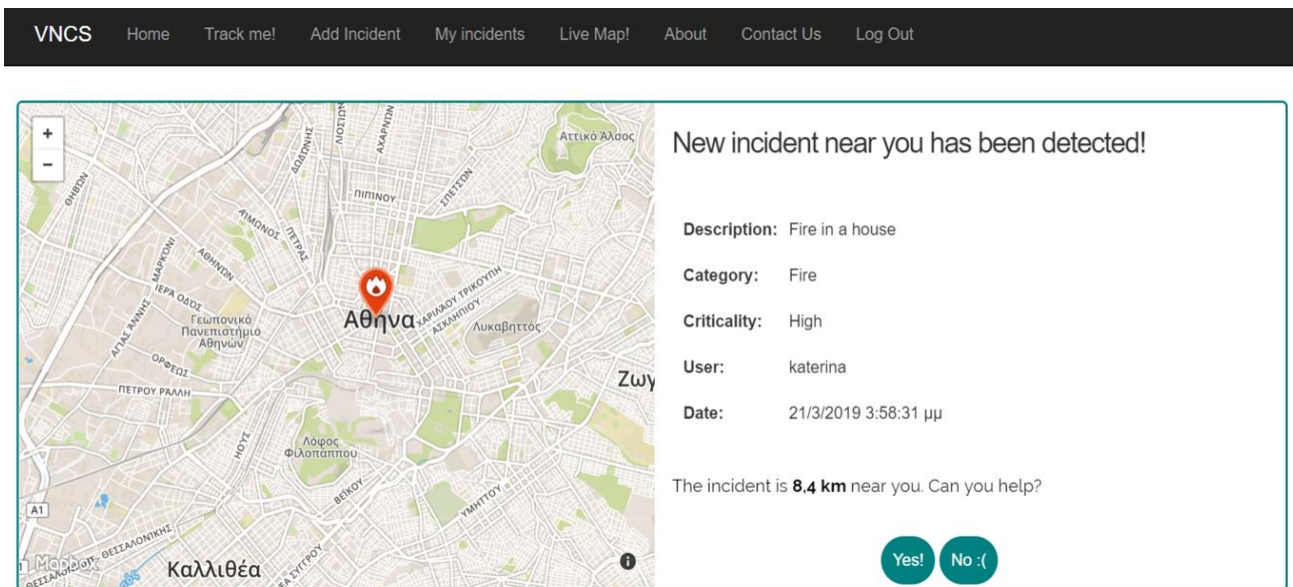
VNCS Home Track me! Add Incident My incidents Live Map! About Contact Us Log Out

+
−

Αττικό Άλσος
ΠΙΠΙΝΟΥ
ΣΠΕΤΣΩΝ
ΘΗΘΩΝ
ΑΙΜΟΝΟΣ
ΠΕΤΡΑΣ
ΔΟΔΩΝΗΣ
ΑΧΑΡΝΩΝ
ΑΘΗΝΩΝ
ΜΑΡΚΟΝΙ
ΙΕΡΑ ΟΔΟΣ
Γεωπονικό Πανεπιστήμιο Αθηνών
ΑΓΙΑΣ ΑΝΝΗΣ
ΟΡΦΕΩΣ
Αθηνα
ΧΑΡΙΛΑΟΥ ΤΡΙΚΟΥΠΗ
ΑΣΚΛΗΠΙΟΥ
Λυκαβηττός
Ζωγ
ΠΕΤΡΟΥ ΡΑΛΛΗ
ΗΟΥΣ
Λόφος Φιλοπάππου
ΒΕΙΚΟΥ
ΥΜΗΤΤΟΥ
A1
ΘΕΣΣΑΛΟΝΙΚΗΣ
ΣΥΓΓΡΟΥ
Καλλιθέα
Mapbox

New incident near you has been detected!

Description: Fire in a house

Category: Fire

Criticality: High

User: katerina

Date: 21/3/2019 3:58:31 μμ

The incident is **8,4 km** near you. Can you help?

Yes! No :(